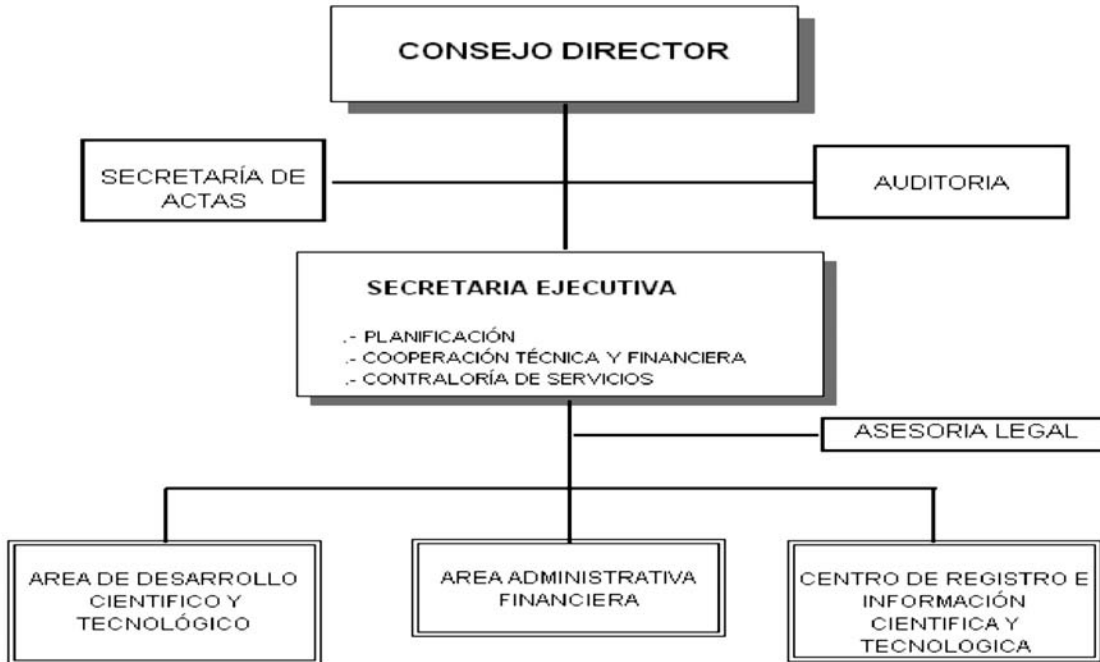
CONSEJO DIRECTOR

SECRETARÍA DE ACTAS

AUDITORIA

SECRETARIA EJECUTIVA

.- PLANIFICACIÓN
.- COOPERACIÓN TÉCNICA Y FINANCIERA
.- CONTRALORÍA DE SERVICIOS

ASESORIA LEGAL

AREA DE DESARROLLO CIENTIFICO Y TECNOLÓGICO

AREA ADMINISTRATIVA FINANCIERA

CENTRO DE REGISTRO E INFORMACIÓN CIENTIFICA Y TECNOLOGICA